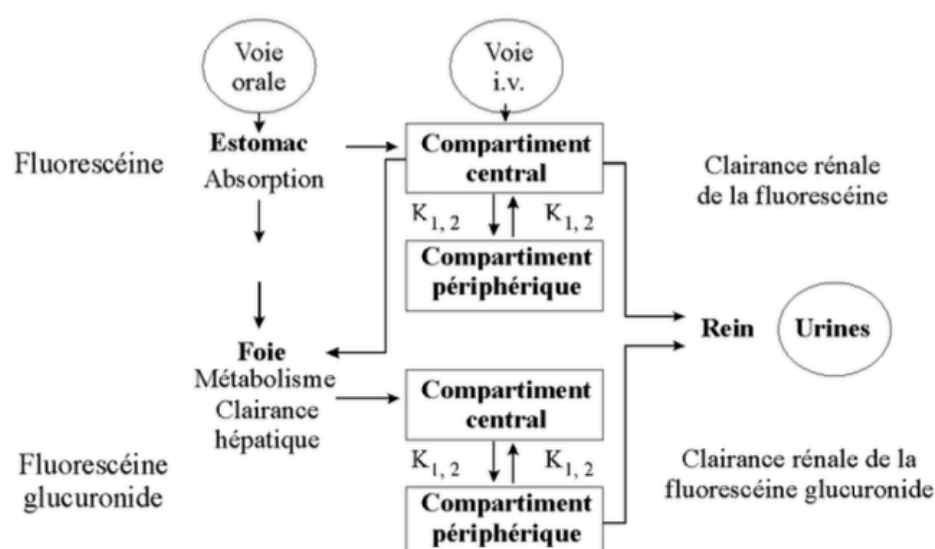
Voie orale

Voie i.v.

Fluorescéine

Estomac
Absorption

Compartiment central

Clairance rénale de la fluorescéine

$K_{1,2}$ $K_{1,2}$

Compartiment périphérique

Rein

Urines

Foie
Métabolisme
Clairance hépatique

Compartiment central

Fluorescéine glucuronide

$K_{1,2}$ $K_{1,2}$

Clairance rénale de la fluorescéine glucuronide

Compartiment périphérique